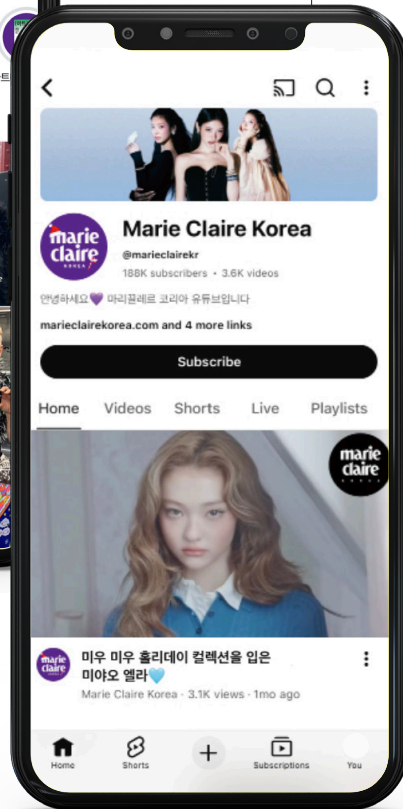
트

marie claire

Marie Claire Korea

@marieclairekr

188K subscribers • 3.6K videos

안녕하세요💜 마리끌레르 코리아 유튜브입니다

marieclairekorea.com and 4 more links

Subscribe

Home Videos Shorts Live Playlists

marie claire

미우 미우 홀리데이 컬렉션을 입은 미야오 엘라🩵

Marie Claire Korea • 3.1K views • 1mo ago

Home Shorts Subscriptions You